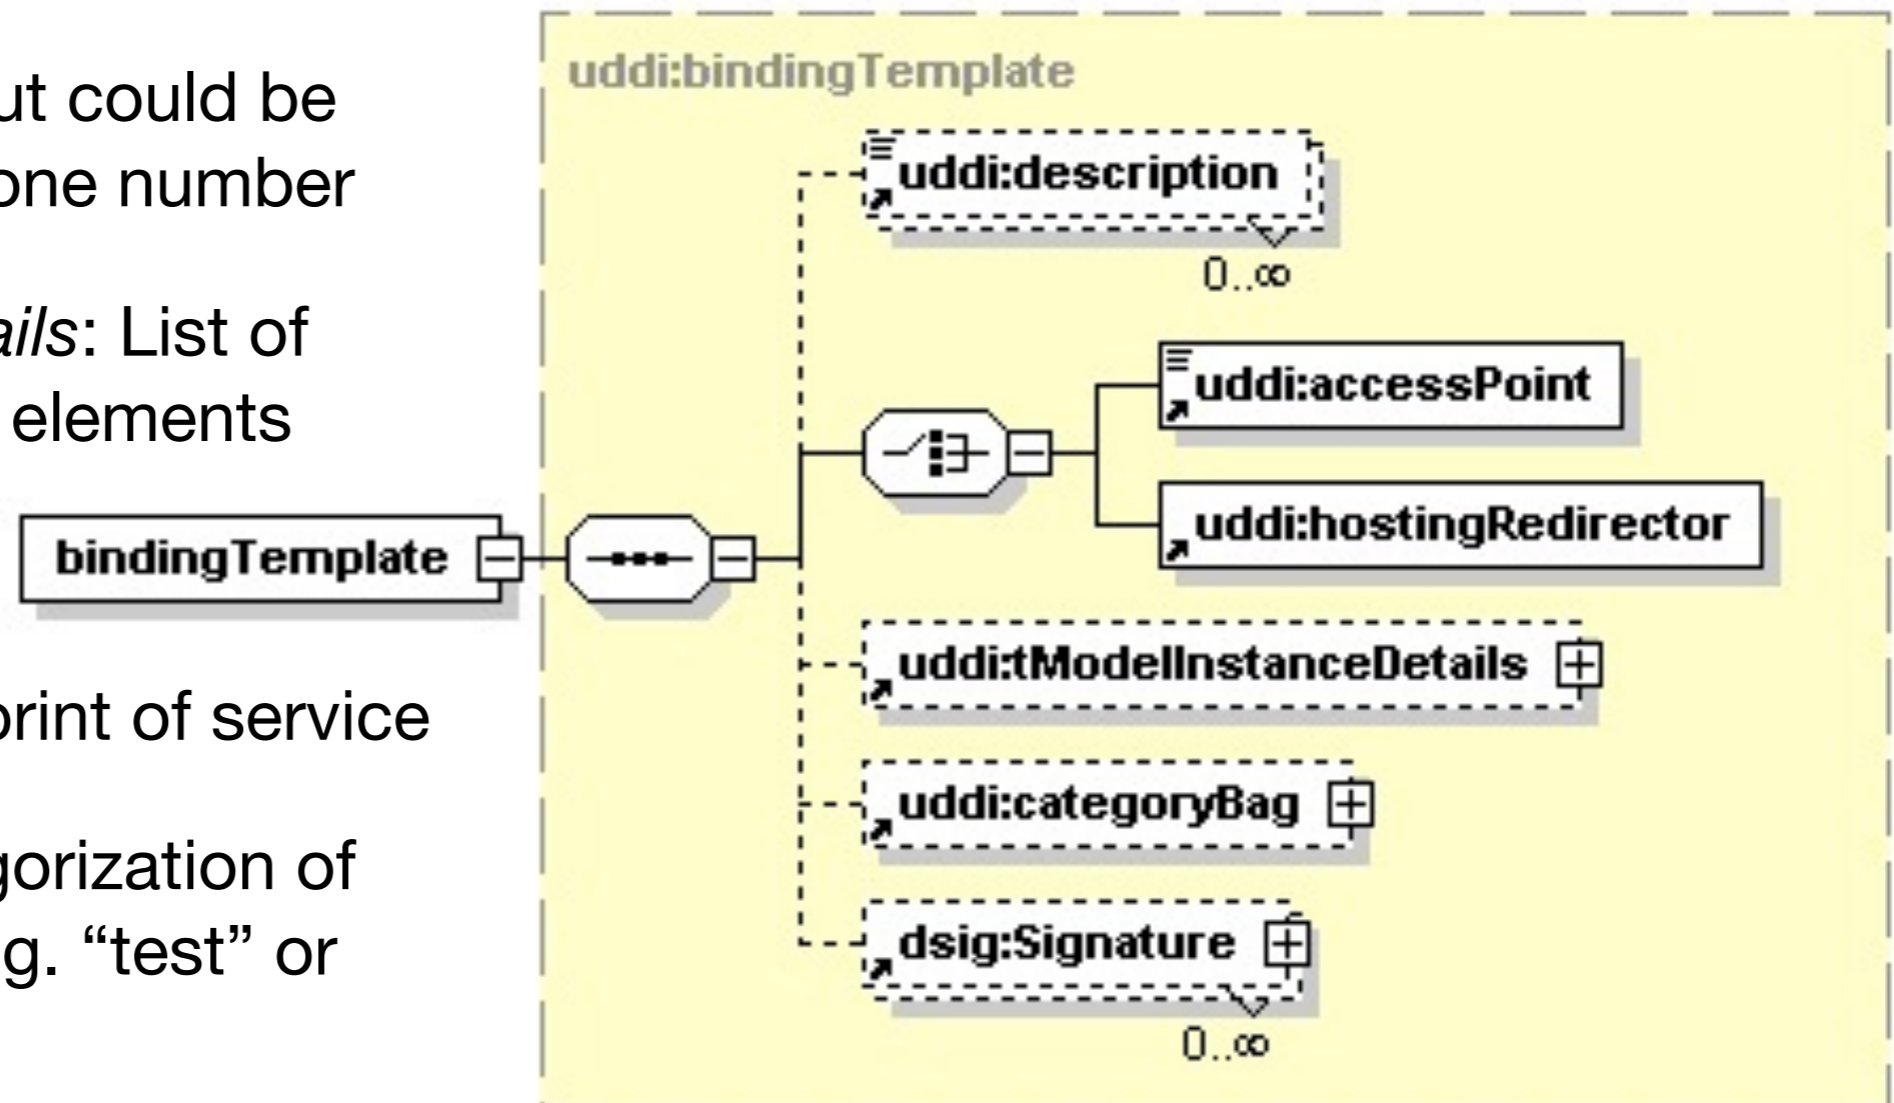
ut could be
one number

ails: List of
elements

print of service

gorization of
g. “test” or

uddi:bindingTemplate

uddi:description
0..∞

uddi:accessPoint

uddi:hostingRedirector

bindingTemplate

uddi:tModelInstanceDetails

uddi:categoryBag

dsig:Signature
0..∞